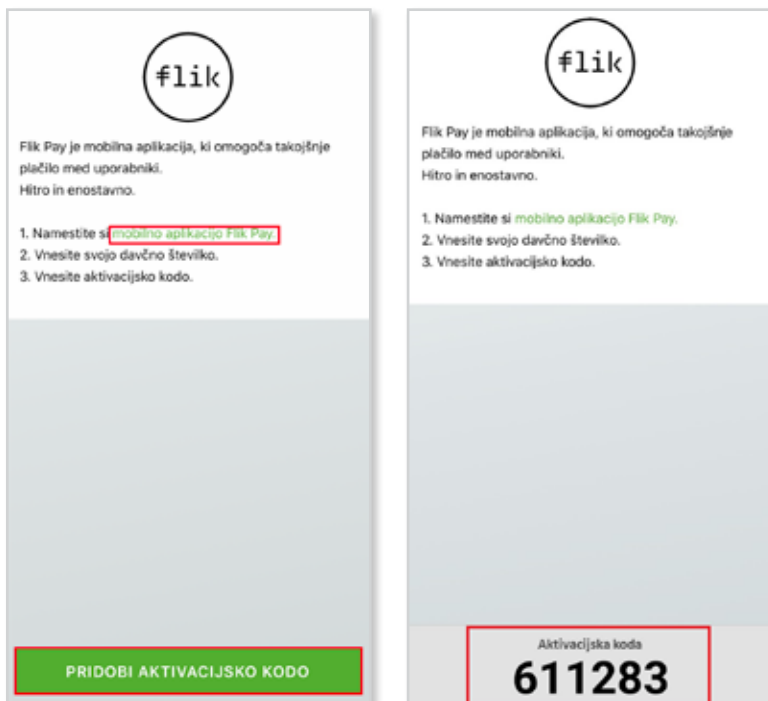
flik

Flik Pay je mobilna aplikacija, ki omogoča takojšnje plačilo med uporabniki.
Hitro in enostavno.

1. Namestite si mobilno aplikacijo Flik Pay.
2. Vnesite svojo davčno številko.
3. Vnesite aktivacijsko kodo.

PRIDOBI AKTIVACIJSKO KODO

flik

Flik Pay je mobilna aplikacija, ki omogoča takojšnje plačilo med uporabniki.
Hitro in enostavno.

1. Namestite si mobilno aplikacijo Flik Pay.
2. Vnesite svojo davčno številko.
3. Vnesite aktivacijsko kodo.

Aktivacijska koda
611283